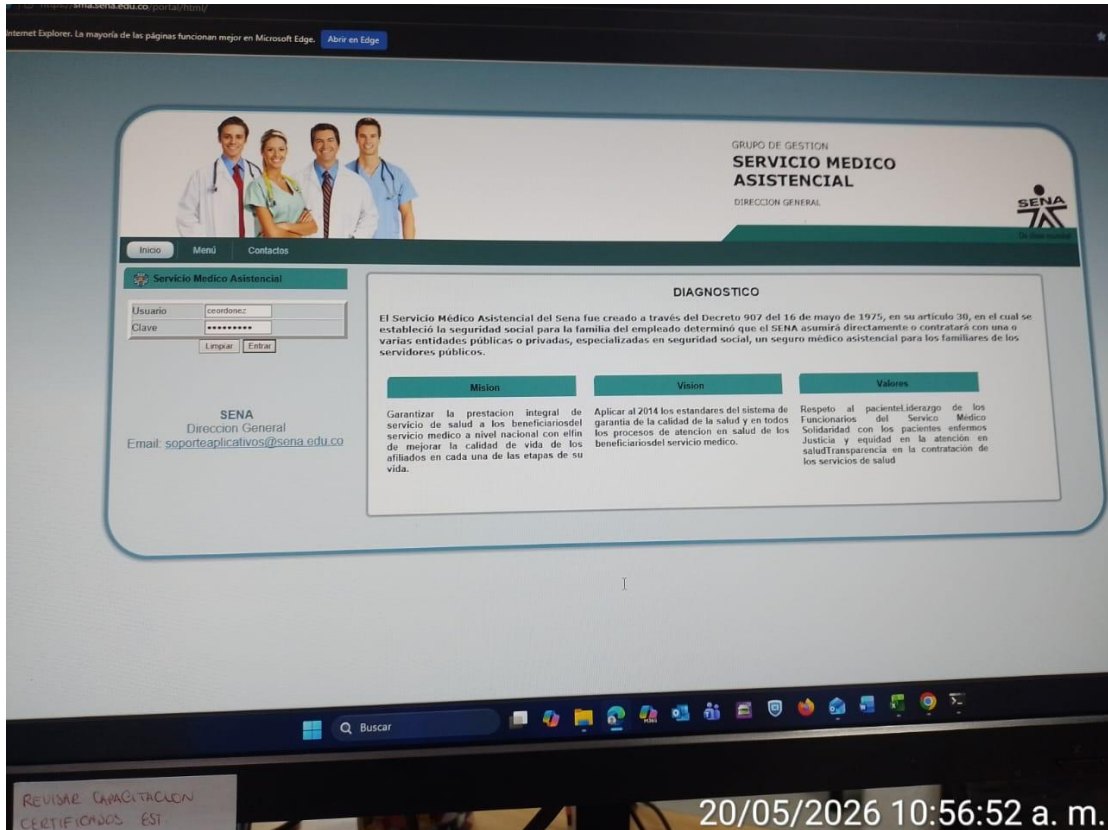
https://sma.sena.edu.co/portal/html/

Internet Explorer. La mayoría de las páginas funcionan mejor en Microsoft Edge. Abrir en Edge

GRUPO DE GESTION
SERVICIO MEDICO ASISTENCIAL
DIRECCION GENERAL

SENA

Inicio Menú Contactos

Servicio Medico Asistencial

Usuario ceordonez
Clave •••••••••
Limpiar Entrar

SENA
Direccion General
Email: soporteaplicativos@sena.edu.co

DIAGNOSTICO

El Servicio Médico Asistencial del Sena fue creado a través del Decreto 907 del 16 de mayo de 1975, en su articulo 30, en el cual se estableció la seguridad social para la familia del empleado determinó que el SENA asumirá directamente o contratará con una o varias entidades públicas o privadas, especializadas en seguridad social, un seguro médico asistencial para los familiares de los servidores públicos.

Mision

Garantizar la prestacion integral de servicio de salud a los beneficiariosdel servicio medico a nivel nacional con elfin de mejorar la calidad de vida de los afiliados en cada una de las etapas de su vida.

Vision

Aplicar al 2014 los estandares del sistema de garantia de la calidad de la salud y en todos los procesos de atencion en salud de los beneficiariosdel servicio medico.

Valores

Respeto al pacienteLiderazgo de los Funcionarios del Servico Médico Solidaridad con los pacientes enfermos Justicia y equidad en la atención en saludTransparencia en la contratación de los servicios de salud

Buscar

REVISAR CAPACITACION
CERTIFICADOS EST

20/05/2026 10:56:52 a. m.